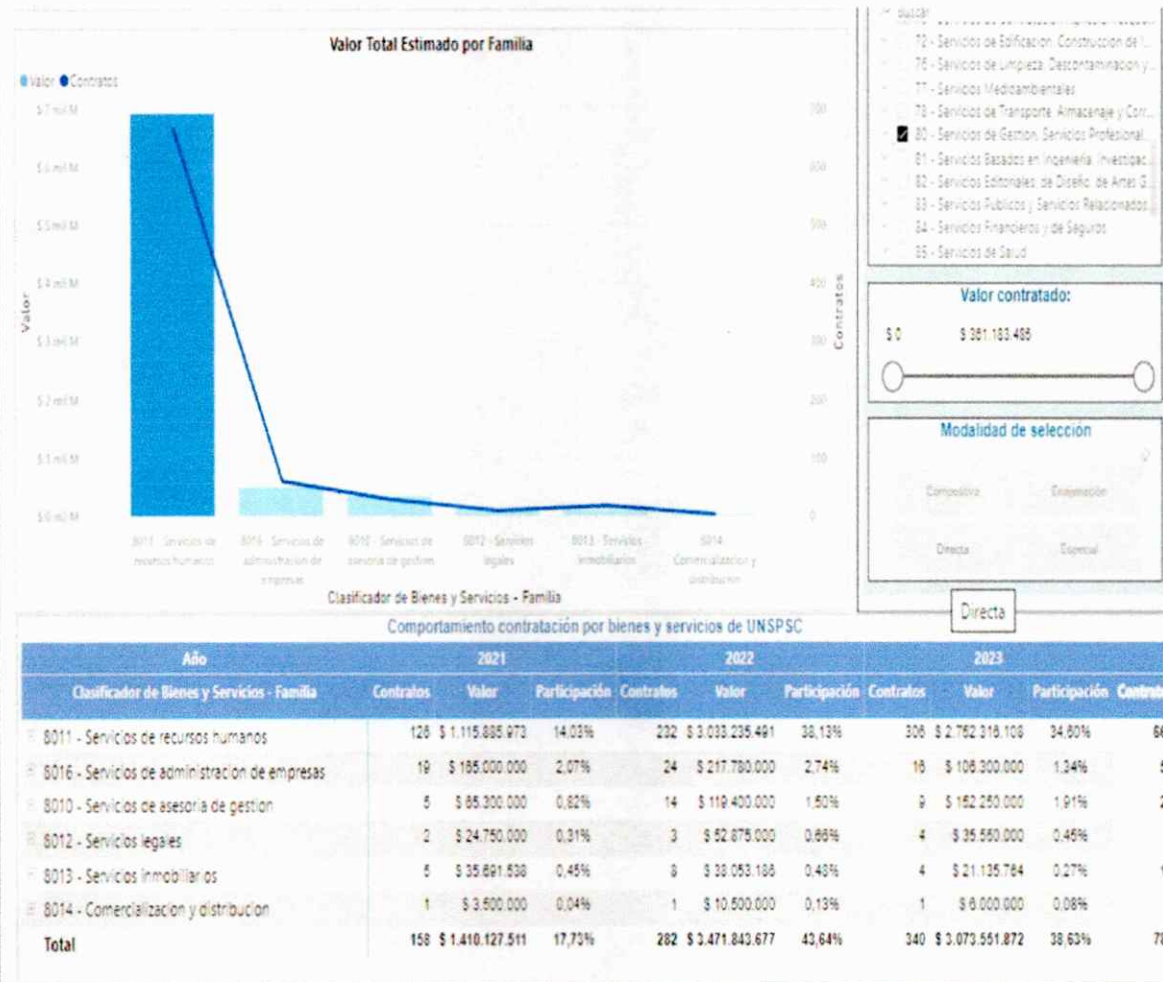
Valor Total Estimado por Familia

Valor Contratos

$7 mil M
$6 mil M
$5 mil M
$4 mil M
$3 mil M
$2 mil M
$1 mil M
$0 mil M

Valor

700
600
500
400
300
200
100
0

Contratos

8011 - Servicios de recursos humanos
8016 - Servicios de administracion de empresas
8010 - Servicios de asesoria de gestion
8012 - Servicios legales
8013 - Servicios inmobiliarios
8014 - Comercializacion y distribucion

Clasificador de Bienes y Servicios - Familia

Buscar
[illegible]
72 - Servicios de Edificacion, Construccion de I...
76 - Servicios de Limpieza, Descontaminacion y...
77 - Servicios Medioambientales
78 - Servicios de Transporte, Almacenaje y Corr...
80 - Servicios de Gestion, Servicios Profesional...
81 - Servicios Basados en Ingenieria, Investigac...
82 - Servicios Editoriales, de Diseño, de Artes G...
83 - Servicios Publicos y Servicios Relacionados...
84 - Servicios Financieros y de Seguros
85 - Servicios de Salud

Valor contratado:

$ 0
$ 381.183.485

Modalidad de seleccion

Compraventa
Enajenación
Directa
Especial

Directa

Comportamiento contratación por bienes y servicios de UNSPSC

| Año | 2021 | | | 2022 | | | 2023 | | | |
|---|---|---|---|---|---|---|---|---|---|---|
| Clasificador de Bienes y Servicios - Familia | Contratos | Valor | Participación | Contratos | Valor | Participación | Contratos | Valor | Participación | Contrat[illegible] |
| 8011 - Servicios de recursos humanos | 128 | $ 1.115.885.973 | 14,03% | 232 | $ 3.033.235.491 | 38,13% | 306 | $ 2.752.316.108 | 34,60% | 66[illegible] |
| 8016 - Servicios de administracion de empresas | 19 | $ 165.000.000 | 2,07% | 24 | $ 217.780.000 | 2,74% | 16 | $ 106.300.000 | 1,34% | 5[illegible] |
| 8010 - Servicios de asesoria de gestion | 5 | $ 65.300.000 | 0,82% | 14 | $ 119.400.000 | 1,50% | 9 | $ 152.250.000 | 1,91% | 2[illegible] |
| 8012 - Servicios legales | 2 | $ 24.750.000 | 0,31% | 3 | $ 52.875.000 | 0,66% | 4 | $ 35.550.000 | 0,45% | |
| 8013 - Servicios inmobiliarios | 5 | $ 35.691.538 | 0,45% | 8 | $ 38.053.186 | 0,48% | 4 | $ 21.135.764 | 0,27% | 1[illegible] |
| 8014 - Comercializacion y distribucion | 1 | $ 3.500.000 | 0,04% | 1 | $ 10.500.000 | 0,13% | 1 | $ 6.000.000 | 0,08% | |
| Total | 158 | $ 1.410.127.511 | 17,73% | 282 | $ 3.471.843.677 | 43,64% | 340 | $ 3.073.551.872 | 38,63% | 78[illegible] |